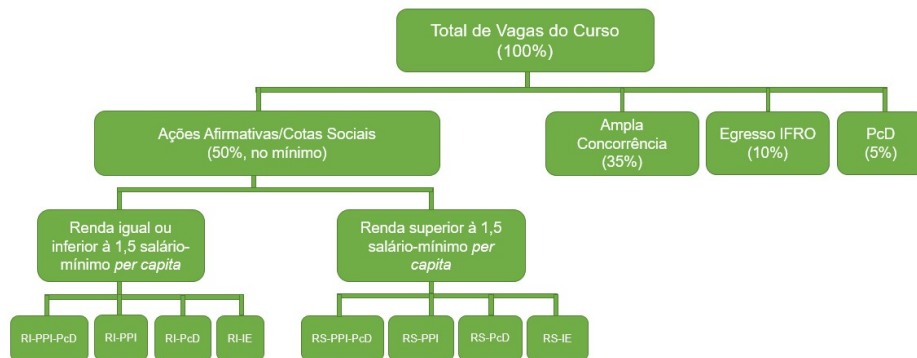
Total de Vagas do Curso
(100%)

Ações Afirmativas/Cotas Sociais
(50%, no mínimo)

Ampla Concorrência
(35%)

Egresso IFRO
(10%)

PcD
(5%)

Renda igual ou inferior à 1,5 salário-mínimo *per capita*

Renda superior à 1,5 salário-mínimo *per capita*

RI-PPI-PcD

RI-PPI

RI-PcD

RI-IE

RS-PPI-PcD

RS-PPI

RS-PcD

RS-IE